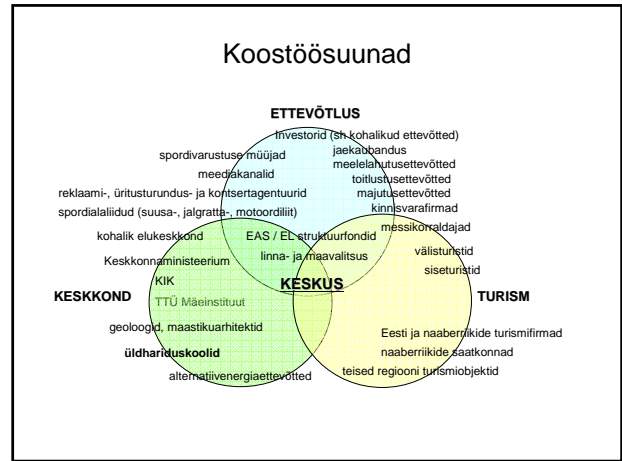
Koostöösuunad

ETTEVÕTLUS

Investorid (sh kohalikud ettevõtted)
jaekaubandus
meelelahutusettevõtted
toitlustusettevõtted
majutusettevõtted
kinnisvarafirmad

sporidvarustuse müüjad
meediakanalid
reklaami-, üritusturundus- ja kontsertagentuurid
spordialaliidud (suusa-, jalgratta-, motoordiliit)

kohalik elukeskkond
EAS / EL struktuurfondid
messikorraldajad
välisturistid
siseturistid
Keskkonnaministeerium
linna- ja maavalitsus
KIK

KESKKOND
KESKUS
TURISM

TTÜ Mäeinstituut
geoloogid, maastikuarhitektid
üldhariduskoolid
alternatiivenergiaettevõtted

Eesti ja naaberriikide turismifirmad
naaberriikide saatkonnad
teised regiooni turismiobjektid